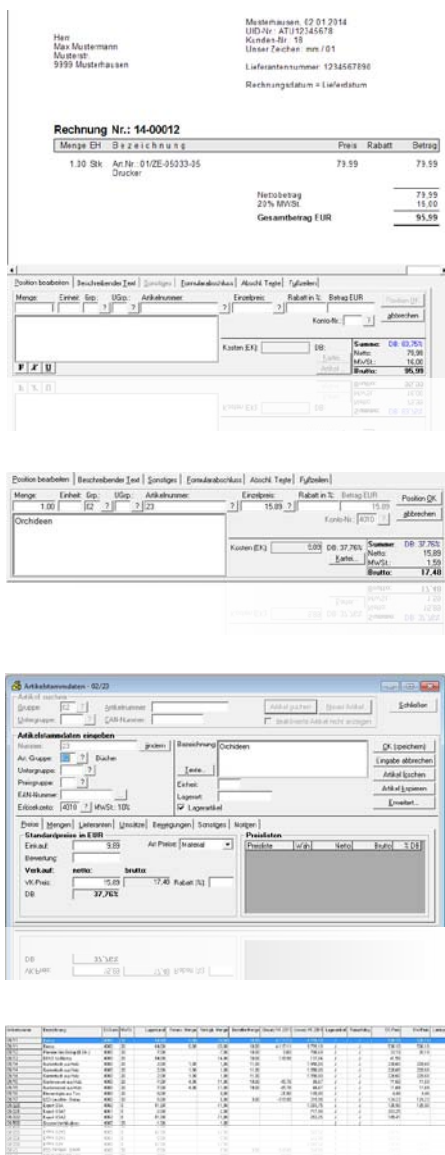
Herr
Max Mustermann
Musterstr.
9999 Musterhausen

Musterhausen, 02.01.2014
UID-Nr: ATU12345678
Kunden-Nr: 18
Unser Zeichen: mm / 01

Lieferantennummer: 1234567890

Rechnungsdatum = Lieferdatum

Rechnung Nr.: 14-00012

| Menge EH | Bezeichnung | Preis | Rabatt | Betrag |
|---|---|---|---|---|
| 1.30 Stk | Art.Nr.: 01/ZE-05033-05 Drucker | 73.99 | | 73.99 |

Nettobetrag 79,99
20% MWSt. 16,00
Gesamtbetrag EUR 95,99

Position bearbeiten | Beschreibender Text | Sonstiges | Formularabschluss | Abschl. Texte | Fußzeilen

Menge: Einheit: Grp: UGrp: Artikelnummer: Einzelpreis: Rabatt in %: Betrag EUR Position OK
Konto-Nr.: abbrechen
Kosten (EK): DB: Summe: DB: 63,75% Netto: 79,99 MwSt: 16,00 Brutto: 95,99
F K U

Position bearbeiten | Beschreibender Text | Sonstiges | Formularabschluss | Abschl. Texte | Fußzeilen

Menge: 1.00 Einheit: Grp: 02 UGrp: Artikelnummer: 23 Einzelpreis: 15.89 Rabatt in %: Betrag EUR Position OK
Orchideen
Konto-Nr.: 4010 abbrechen
Kosten (EK): 0,00 DB: 37,76% Kartei... Summe: DB: 37,76% Netto: 15,89 MwSt: 1,59 Brutto: 17,48

Artikelstammdaten - 02/23
Artikel suchen
Gruppe: 02 Artikelnummer: Artikel suchen Neuer Artikel Schließen
Untergruppe: EAN-Nummer: Inaktivierte Artikel nicht anzeigen
Artikelstammdaten eingeben
Nummer: 23 ändern Bezeichnung: Orchideen OK (speichern)
Art. Gruppe: 02 Bücher Eingabe abbrechen
Untergruppe: Texte... Artikel löschen
Preisgruppe: Einheit: Artikel kopieren
EAN-Nummer: Lagerort: Erweitert...
Erlöskonto: 4010 MwSt.: 10% Lagerartikel
Preise | Mengen | Lieferanten | Umsätze | Bewegungen | Sonstiges | Notizen
Standardpreise in EUR
Einkauf: 9,89 Ar. Preise: Material
Bewertung:
Verkauf: netto: brutto:
VK-Preis: 15,89 17,48 Rabatt (%):
DB: 37,76%
Preislisten
Preisliste | Wäh | Netto | Brutto | % DB